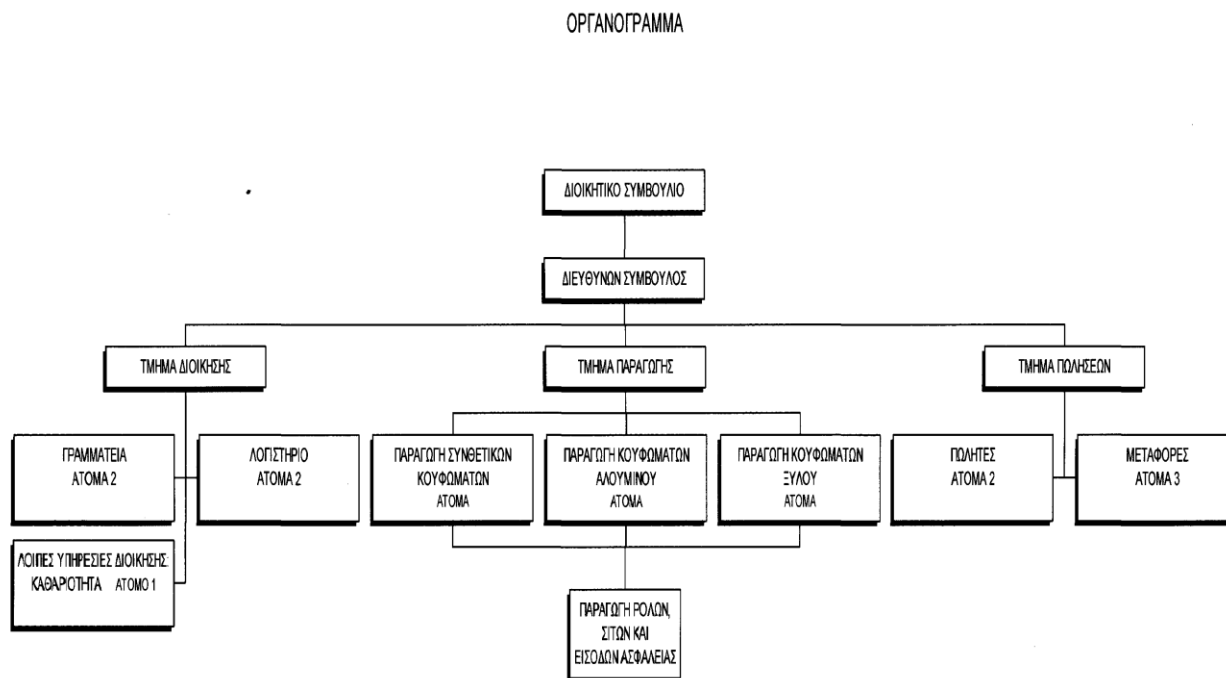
ΟΡΓΑΝΟΓΡΑΜΜΑ

ΔΙΟΙΚΗΤΙΚΟ ΣΥΜΒΟΥΛΙΟ

ΔΙΕΥΘΥΝΩΝ ΣΥΜΒΟΥΛΟΣ

ΤΜΗΜΑ ΔΙΟΙΚΗΣΗΣ

ΤΜΗΜΑ ΠΑΡΑΓΩΓΗΣ

ΤΜΗΜΑ ΠΩΛΗΣΕΩΝ

ΓΡΑΜΜΑΤΕΙΑ ΑΤΟΜΑ 2

ΛΟΓΙΣΤΗΡΙΟ ΑΤΟΜΑ 2

ΛΟΙΠΕΣ ΥΠΗΡΕΣΙΕΣ ΔΙΟΙΚΗΣΗΣ: ΚΑΘΑΡΙΟΤΗΤΑ ΑΤΟΜΟ 1

ΠΑΡΑΓΩΓΗ ΣΥΝΘΕΤΙΚΩΝ ΚΟΥΦΩΜΑΤΩΝ ΑΤΟΜΑ

ΠΑΡΑΓΩΓΗ ΚΟΥΦΩΜΑΤΩΝ ΑΛΟΥΜΙΝΟΥ ΑΤΟΜΑ

ΠΑΡΑΓΩΓΗ ΚΟΥΦΩΜΑΤΩΝ ΞΥΛΟΥ ΑΤΟΜΑ

ΠΑΡΑΓΩΓΗ ΡΟΛΩΝ, ΣΙΤΩΝ ΚΑΙ ΕΙΣΟΔΩΝ ΑΣΦΑΛΕΙΑΣ

ΠΩΛΗΤΕΣ ΑΤΟΜΑ 2

ΜΕΤΑΦΟΡΕΣ ΑΤΟΜΑ 3